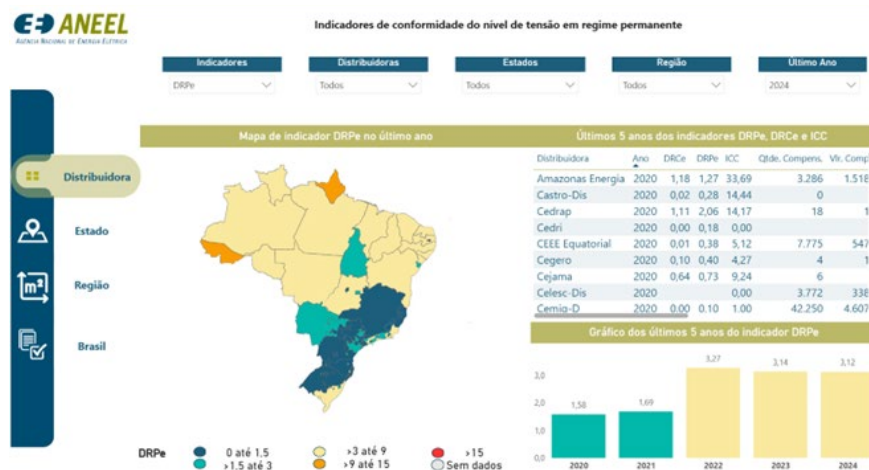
ANEEL
AGÊNCIA NACIONAL DE ENERGIA ELÉTRICA

Indicadores de conformidade do nível de tensão em regime permanente

| Indicadores | Distribuidoras | Estados | Região | Último Ano |
|---|---|---|---|---|
| DRPe | Todos | Todos | Todos | 2024 |

Distribuidora
Estado
Região
Brasil

Mapa de indicador DRPe no último ano

Últimos 5 anos dos indicadores DRPe, DRCe e ICC

| Distribuidora | Ano | DRCe | DRPe | ICC | Qtde. Compens. | Vlr. Comp |
|---|---|---|---|---|---|---|
| Amazonas Energia | 2020 | 1,18 | 1,27 | 33,69 | 3.286 | 1.518 |
| Castro-Dis | 2020 | 0,02 | 0,28 | 14,44 | 0 | |
| Cedrap | 2020 | 1,11 | 2,06 | 14,17 | 18 | 1 |
| Cedri | 2020 | 0,00 | 0,18 | 0,00 | | |
| CEEE Equatorial | 2020 | 0,01 | 0,38 | 5,12 | 7.775 | 547 |
| Cegero | 2020 | 0,10 | 0,40 | 4,27 | 4 | 1 |
| Cejama | 2020 | 0,64 | 0,73 | 9,24 | 6 | |
| Celesc-Dis | 2020 | | | 0,00 | 3.772 | 338 |
| Cemig-D | 2020 | 0,00 | 0,10 | 1,00 | 42.250 | 4.607 |

Gráfico dos últimos 5 anos do indicador DRPe

3,0
2,0
1,0
0,0

1,58 1,69 3,27 3,14 3,12
2020 2021 2022 2023 2024

DRPe
0 até 1,5
>1,5 até 3
>3 até 9
>9 até 15
>15
Sem dados